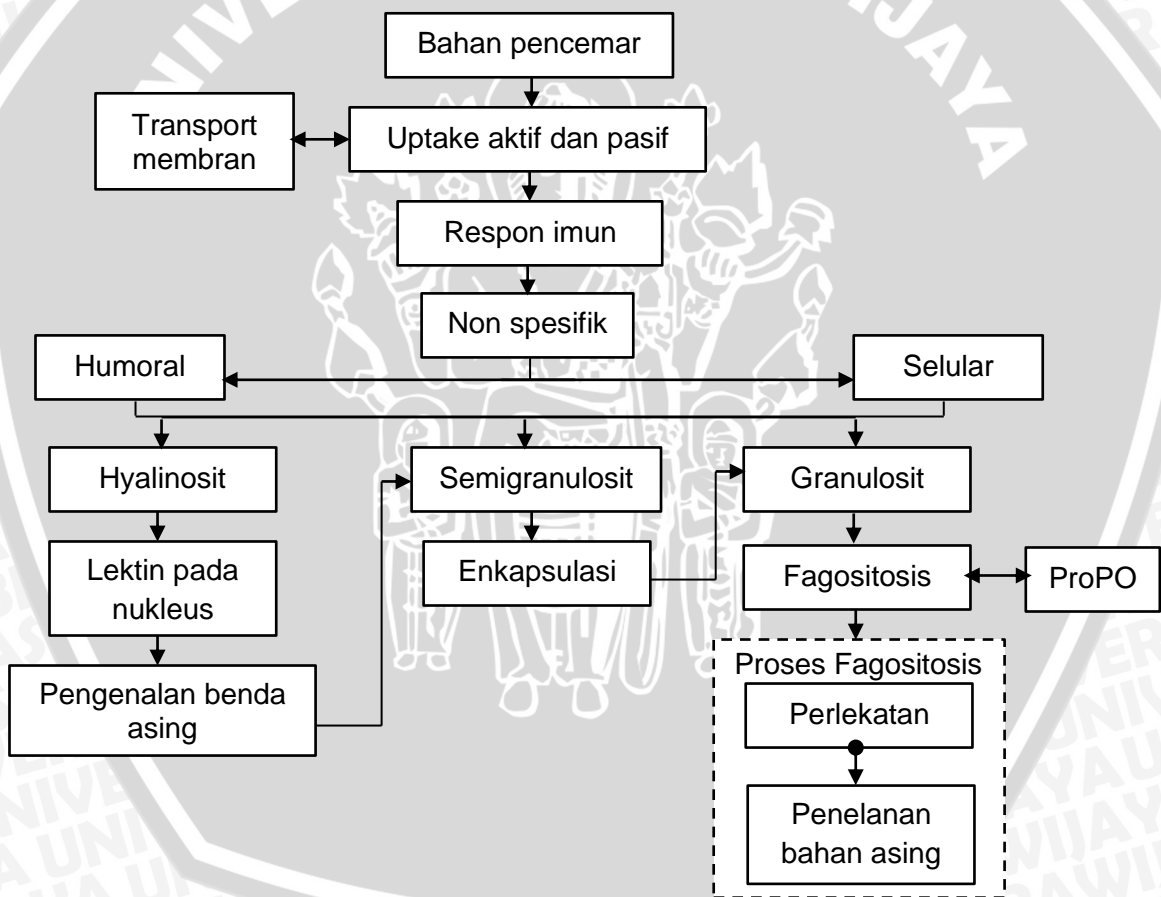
Bahan pencemar

Transport membran

Uptake aktif dan pasif

Respon imun

Non spesifik

Humoral

Selular

Hyalinosit

Semigranulosit

Granulosit

Lektin pada nukleus

Enkapsulasi

Fagositosis

ProPO

Pengenalan benda asing

Proses Fagositosis

Perlekatan

Penelanan bahan asing